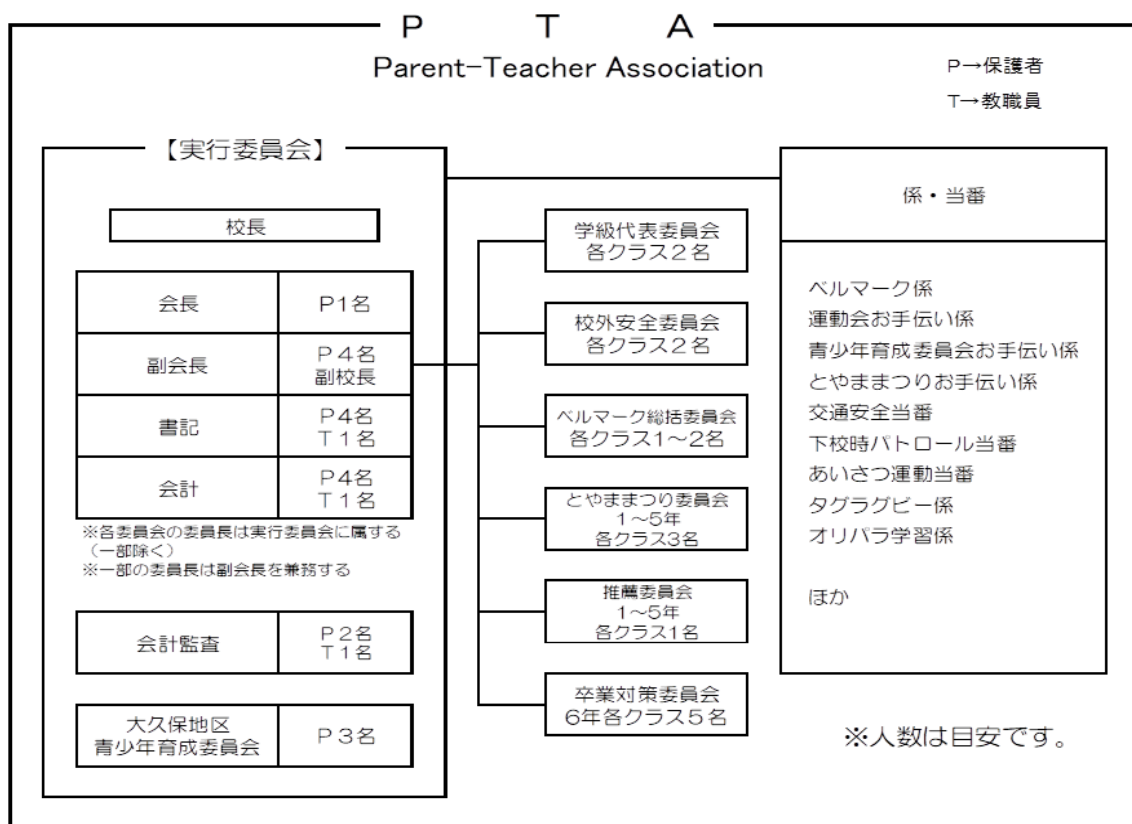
P T A
Parent−Teacher Association

P→保護者
T→教職員

【実行委員会】

校長

| 会長 | P1名 |
|---|---|
| 副会長 | P4名 副校長 |
| 書記 | P4名 T1名 |
| 会計 | P4名 T1名 |

※各委員会の委員長は実行委員会に属する（一部除く）
※一部の委員長は副会長を兼務する

| 会計監査 | P2名 T1名 |
|---|---|

| 大久保地区 青少年育成委員会 | P3名 |
|---|---|

学級代表委員会
各クラス2名

校外安全委員会
各クラス2名

ベルマーク総括委員会
各クラス1〜2名

とやままつり委員会
1〜5年
各クラス3名

推薦委員会
1〜5年
各クラス1名

卒業対策委員会
6年各クラス5名

係・当番

ベルマーク係
運動会お手伝い係
青少年育成委員会お手伝い係
とやままつりお手伝い係
交通安全当番
下校時パトロール当番
あいさつ運動当番
タグラグビー係
オリパラ学習係

ほか

※人数は目安です。